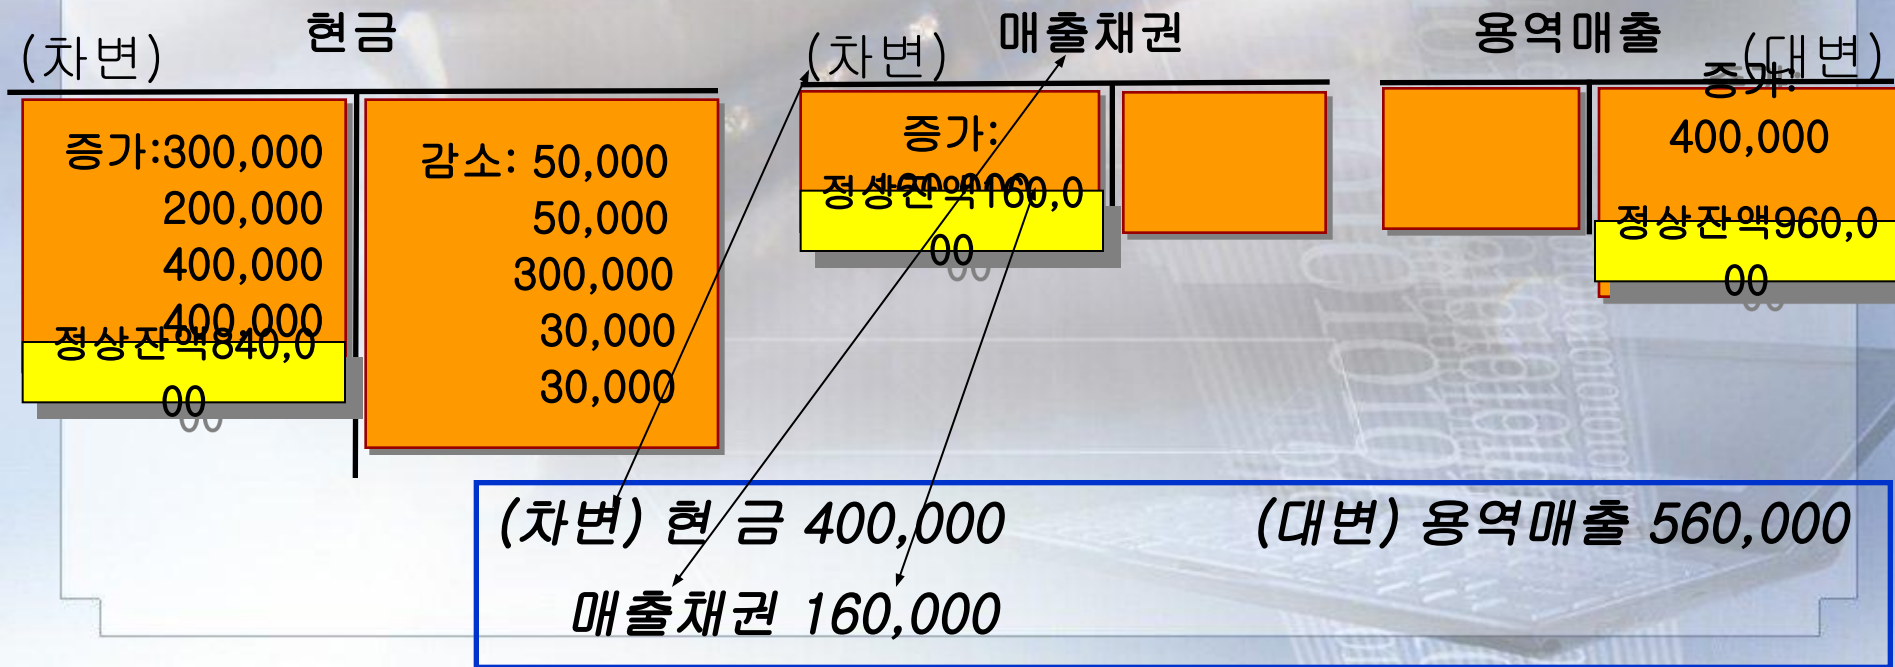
(차변) 현금

증가:300,000
200,000
400,000
400,000
정상잔액840,000

감소: 50,000
50,000
300,000
30,000
30,000

(차변) 매출채권

증가:
정상잔액160,000

용역매출 (대변)

증가:
400,000
정상잔액960,000

(차변) 현 금 400,000 (대변) 용역매출 560,000
매출채권 160,000